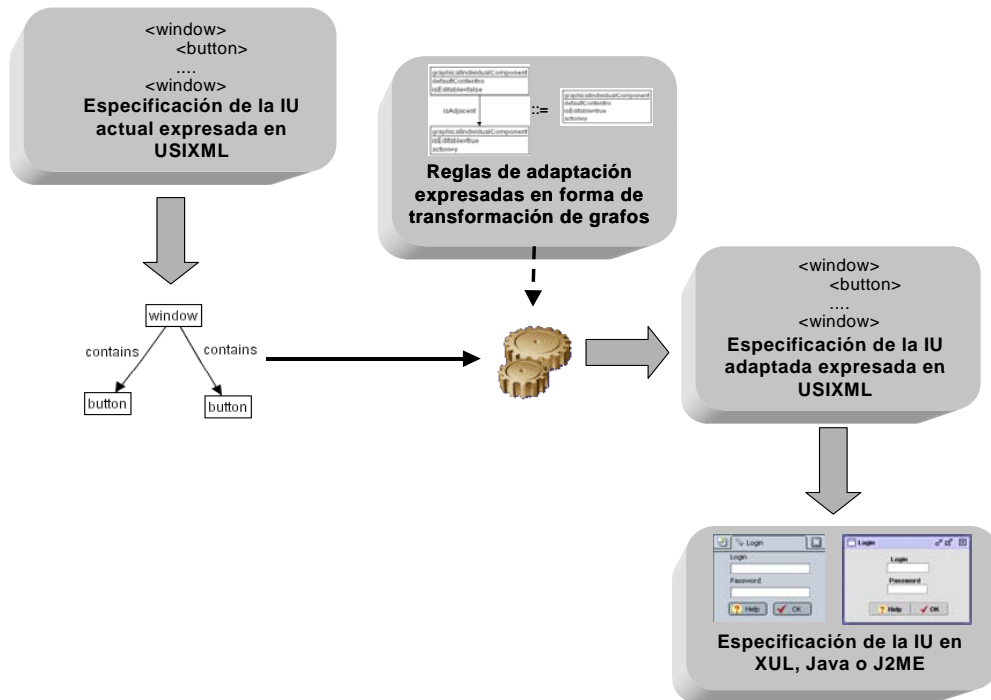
<window>
<button>
....
<window>
Especificación de la IU actual expresada en USIXML

graphicalIndividualComponent
defaultContent=x
isEditable=false
isAdjacent
graphicalIndividualComponent
isEditable=true
action=y
::=
graphicalIndividualComponent
defaultContent=x
isEditable=true
action=y

Reglas de adaptación expresadas en forma de transformación de grafos

window
contains
contains
button
button

<window>
<button>
....
<window>
Especificación de la IU adaptada expresada en USIXML

Login
Login
Password
Help
OK
Login
Login
Password
Help
OK

Especificación de la IU en XUL, Java o J2ME